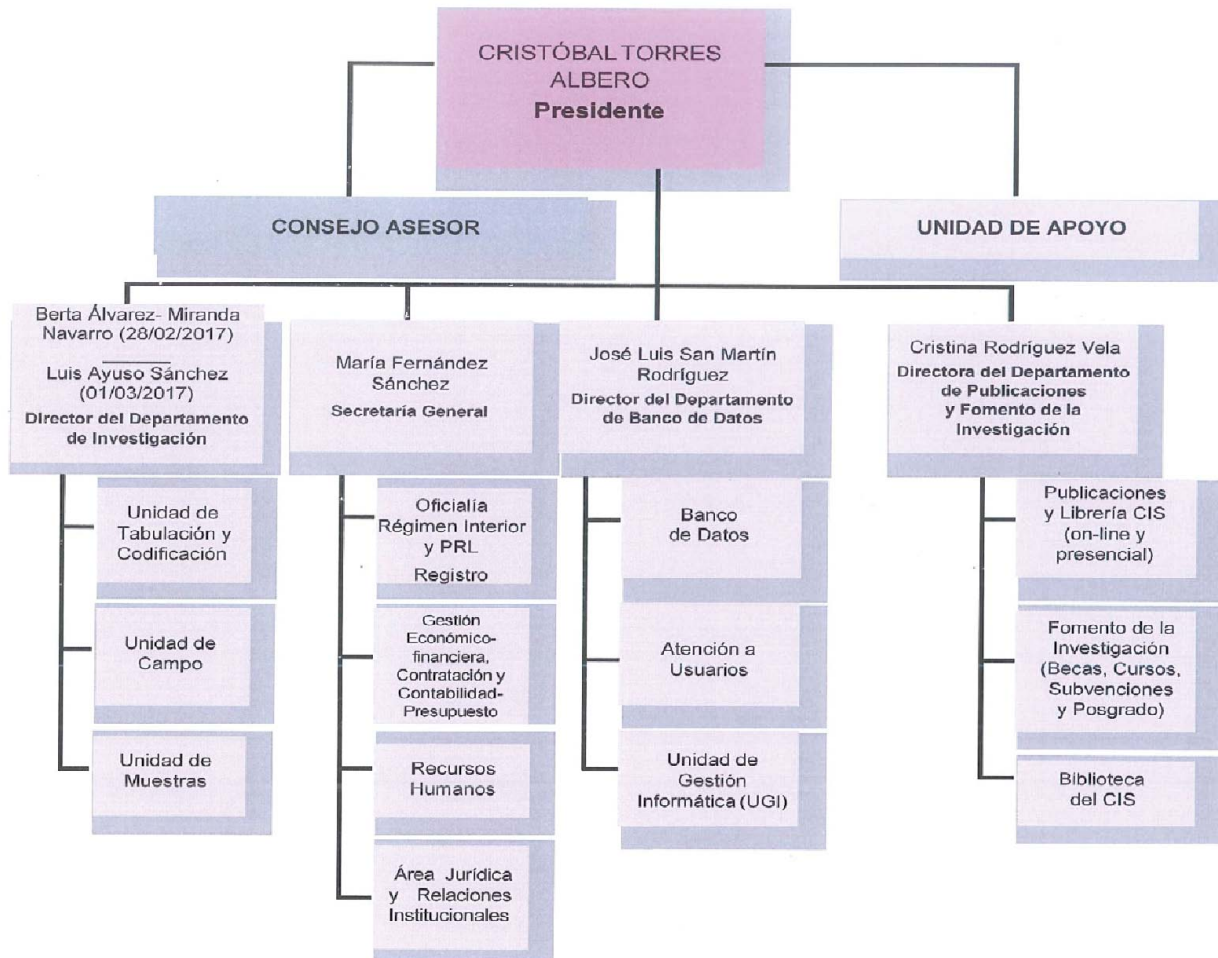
CRISTÓBAL TORRES ALBERO
Presidente

CONSEJO ASESOR

UNIDAD DE APOYO

Berta Álvarez- Miranda Navarro (28/02/2017)
Luis Ayuso Sánchez (01/03/2017)
Director del Departamento de Investigación

Unidad de Tabulación y Codificación

Unidad de Campo

Unidad de Muestras

María Fernández Sánchez
Secretaría General

Oficialía Régimen Interior y PRL
Registro

Gestión Económico-financiera, Contratación y Contabilidad-Presupuesto

Recursos Humanos

Área Jurídica y Relaciones Institucionales

José Luis San Martín Rodríguez
Director del Departamento de Banco de Datos

Banco de Datos

Atención a Usuarios

Unidad de Gestión Informática (UGI)

Cristina Rodríguez Vela
Directora del Departamento de Publicaciones y Fomento de la Investigación

Publicaciones y Librería CIS (on-line y presencial)

Fomento de la Investigación (Becas, Cursos, Subvenciones y Posgrado)

Biblioteca del CIS